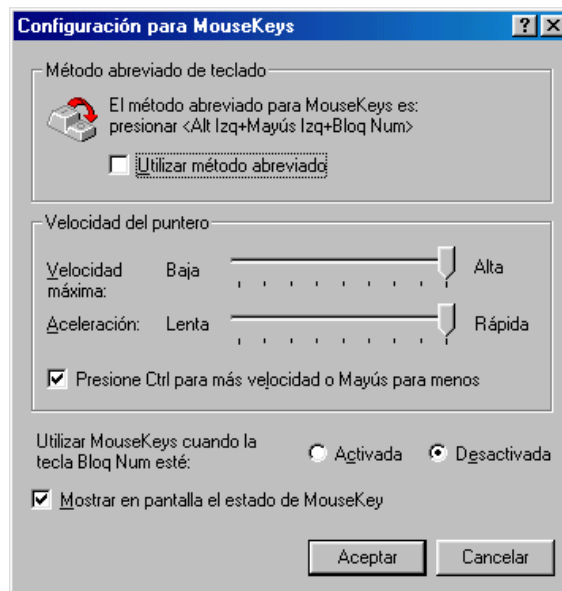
Configuración para MouseKeys

?
X

Método abreviado de teclado

El método abreviado para MouseKeys es: presionar <Alt Izq+Mayús Izq+Bloq Num>

Utilizar método abreviado

Velocidad del puntero

Velocidad máxima:
Baja
Alta

Aceleración:
Lenta
Rápida

Presione Ctrl para más velocidad o Mayús para menos

Utilizar MouseKeys cuando la tecla Bloq Num esté:
Activada
Desactivada

Mostrar en pantalla el estado de MouseKey

Aceptar
Cancelar